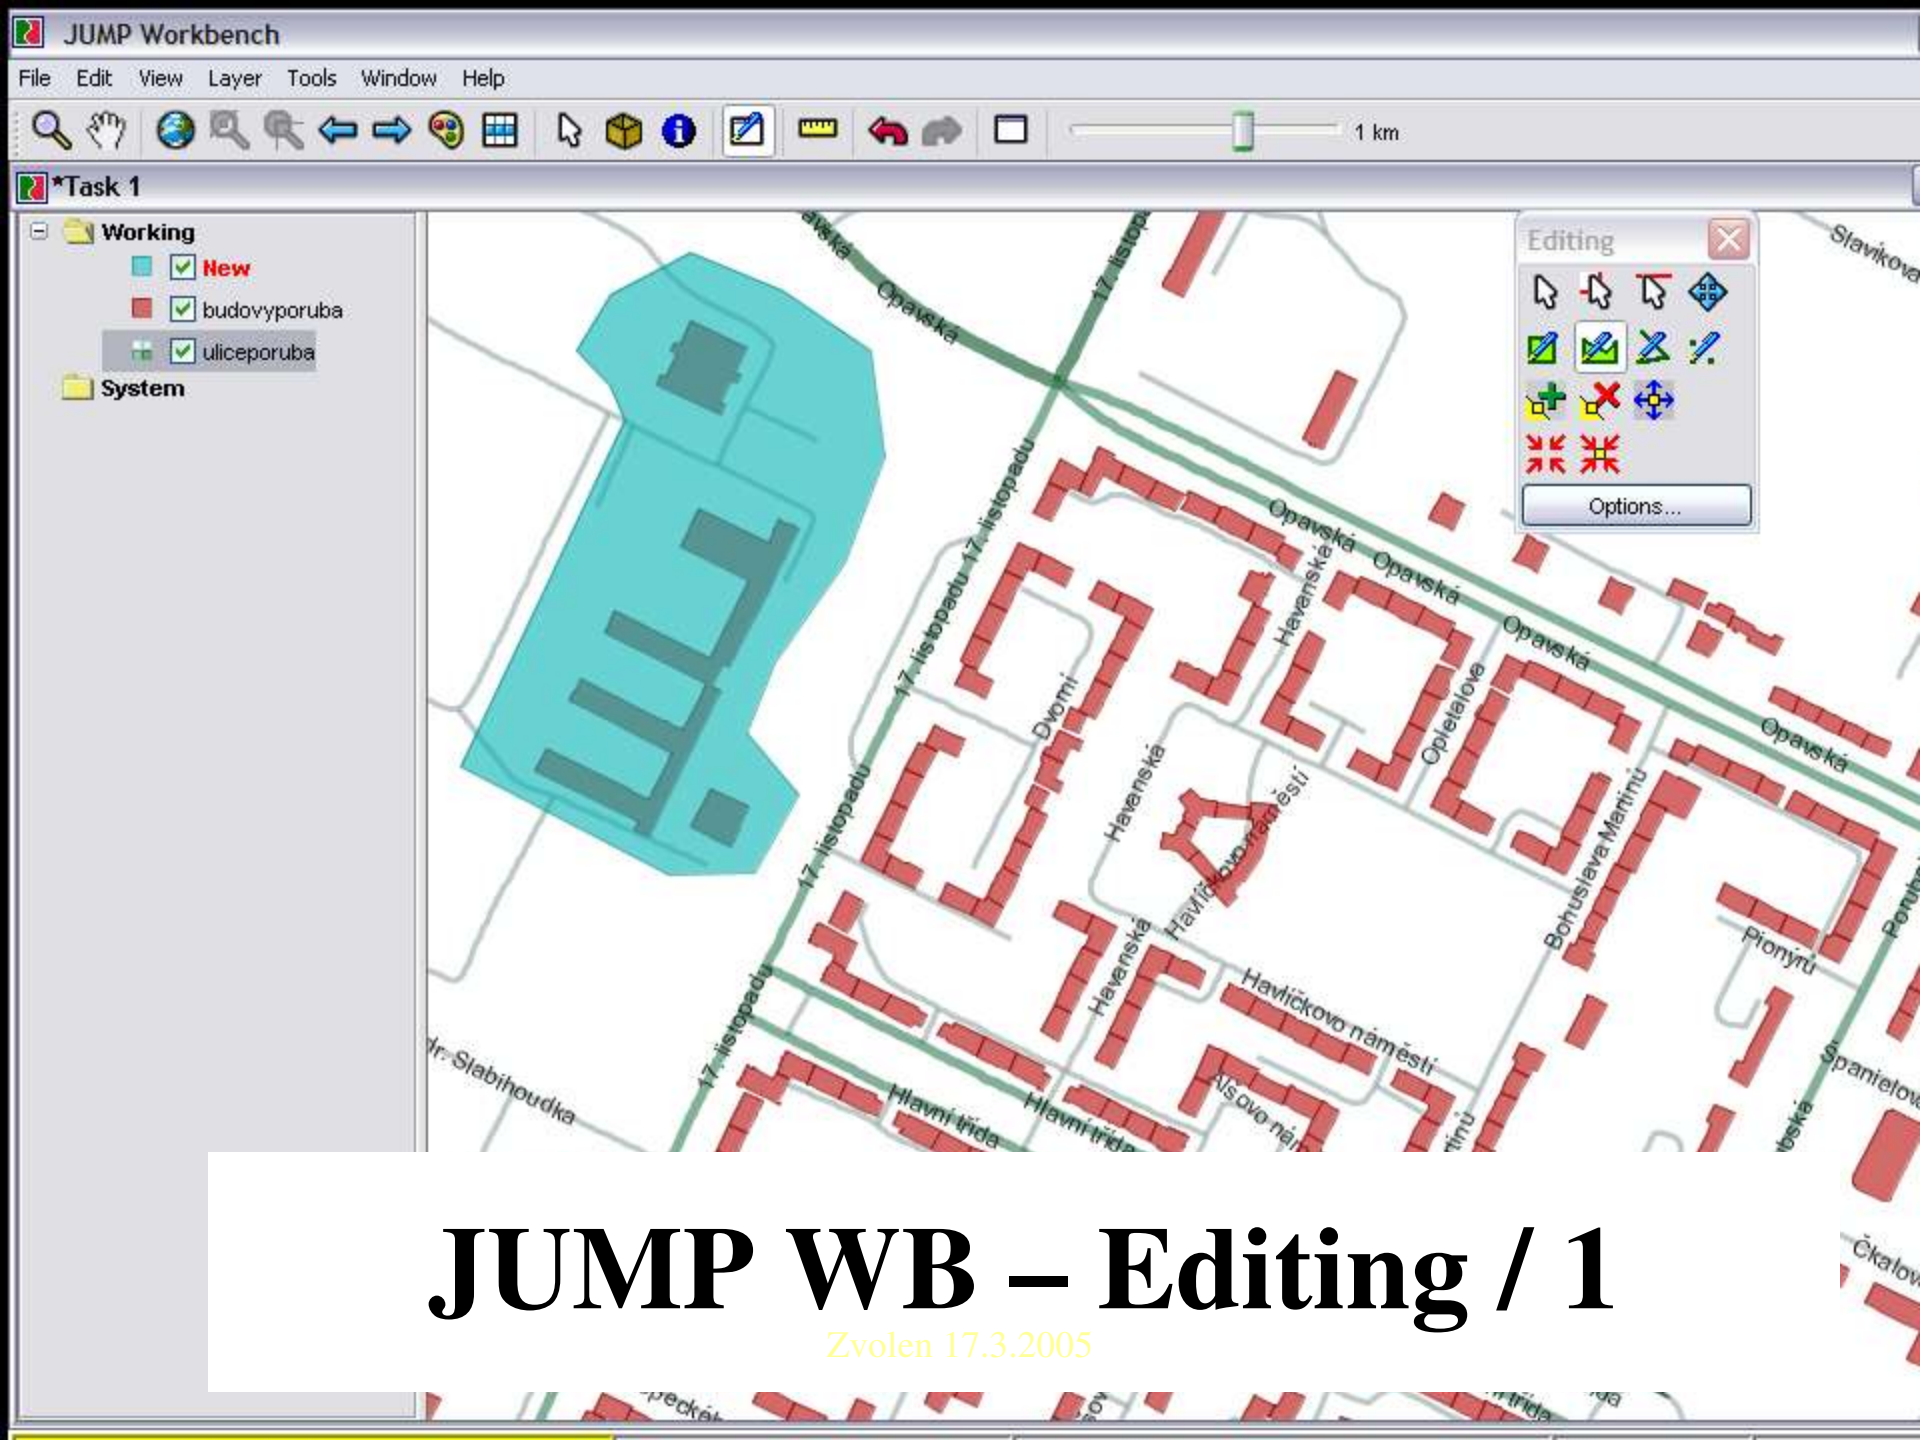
JUMP Workbench

File Edit View Layer Tools Window Help

1 km

*Task 1

Working
New
budovyporuba
uliceporuba
System

Editing
Options...

Opavská
17. listopadu
Slavíkova
Opavská
Opavská
Opavská
Opavská
Opavská
Opavská
Havanská
17. listopadu 17. listopadu
17. listopadu
Dvorní
Opletalova
Havanská
Havlíčkovo náměstí
Bohuslava Martinů
17. listopadu
Havanská
Havlíčkovo náměstí
Pionýrů
17. listopadu
Dr. Slabihoudka
Hlavní třída
Hlavní třída
Španielova
Čkalova

JUMP WB – Editing / 1

Zvolen 17.3.2005